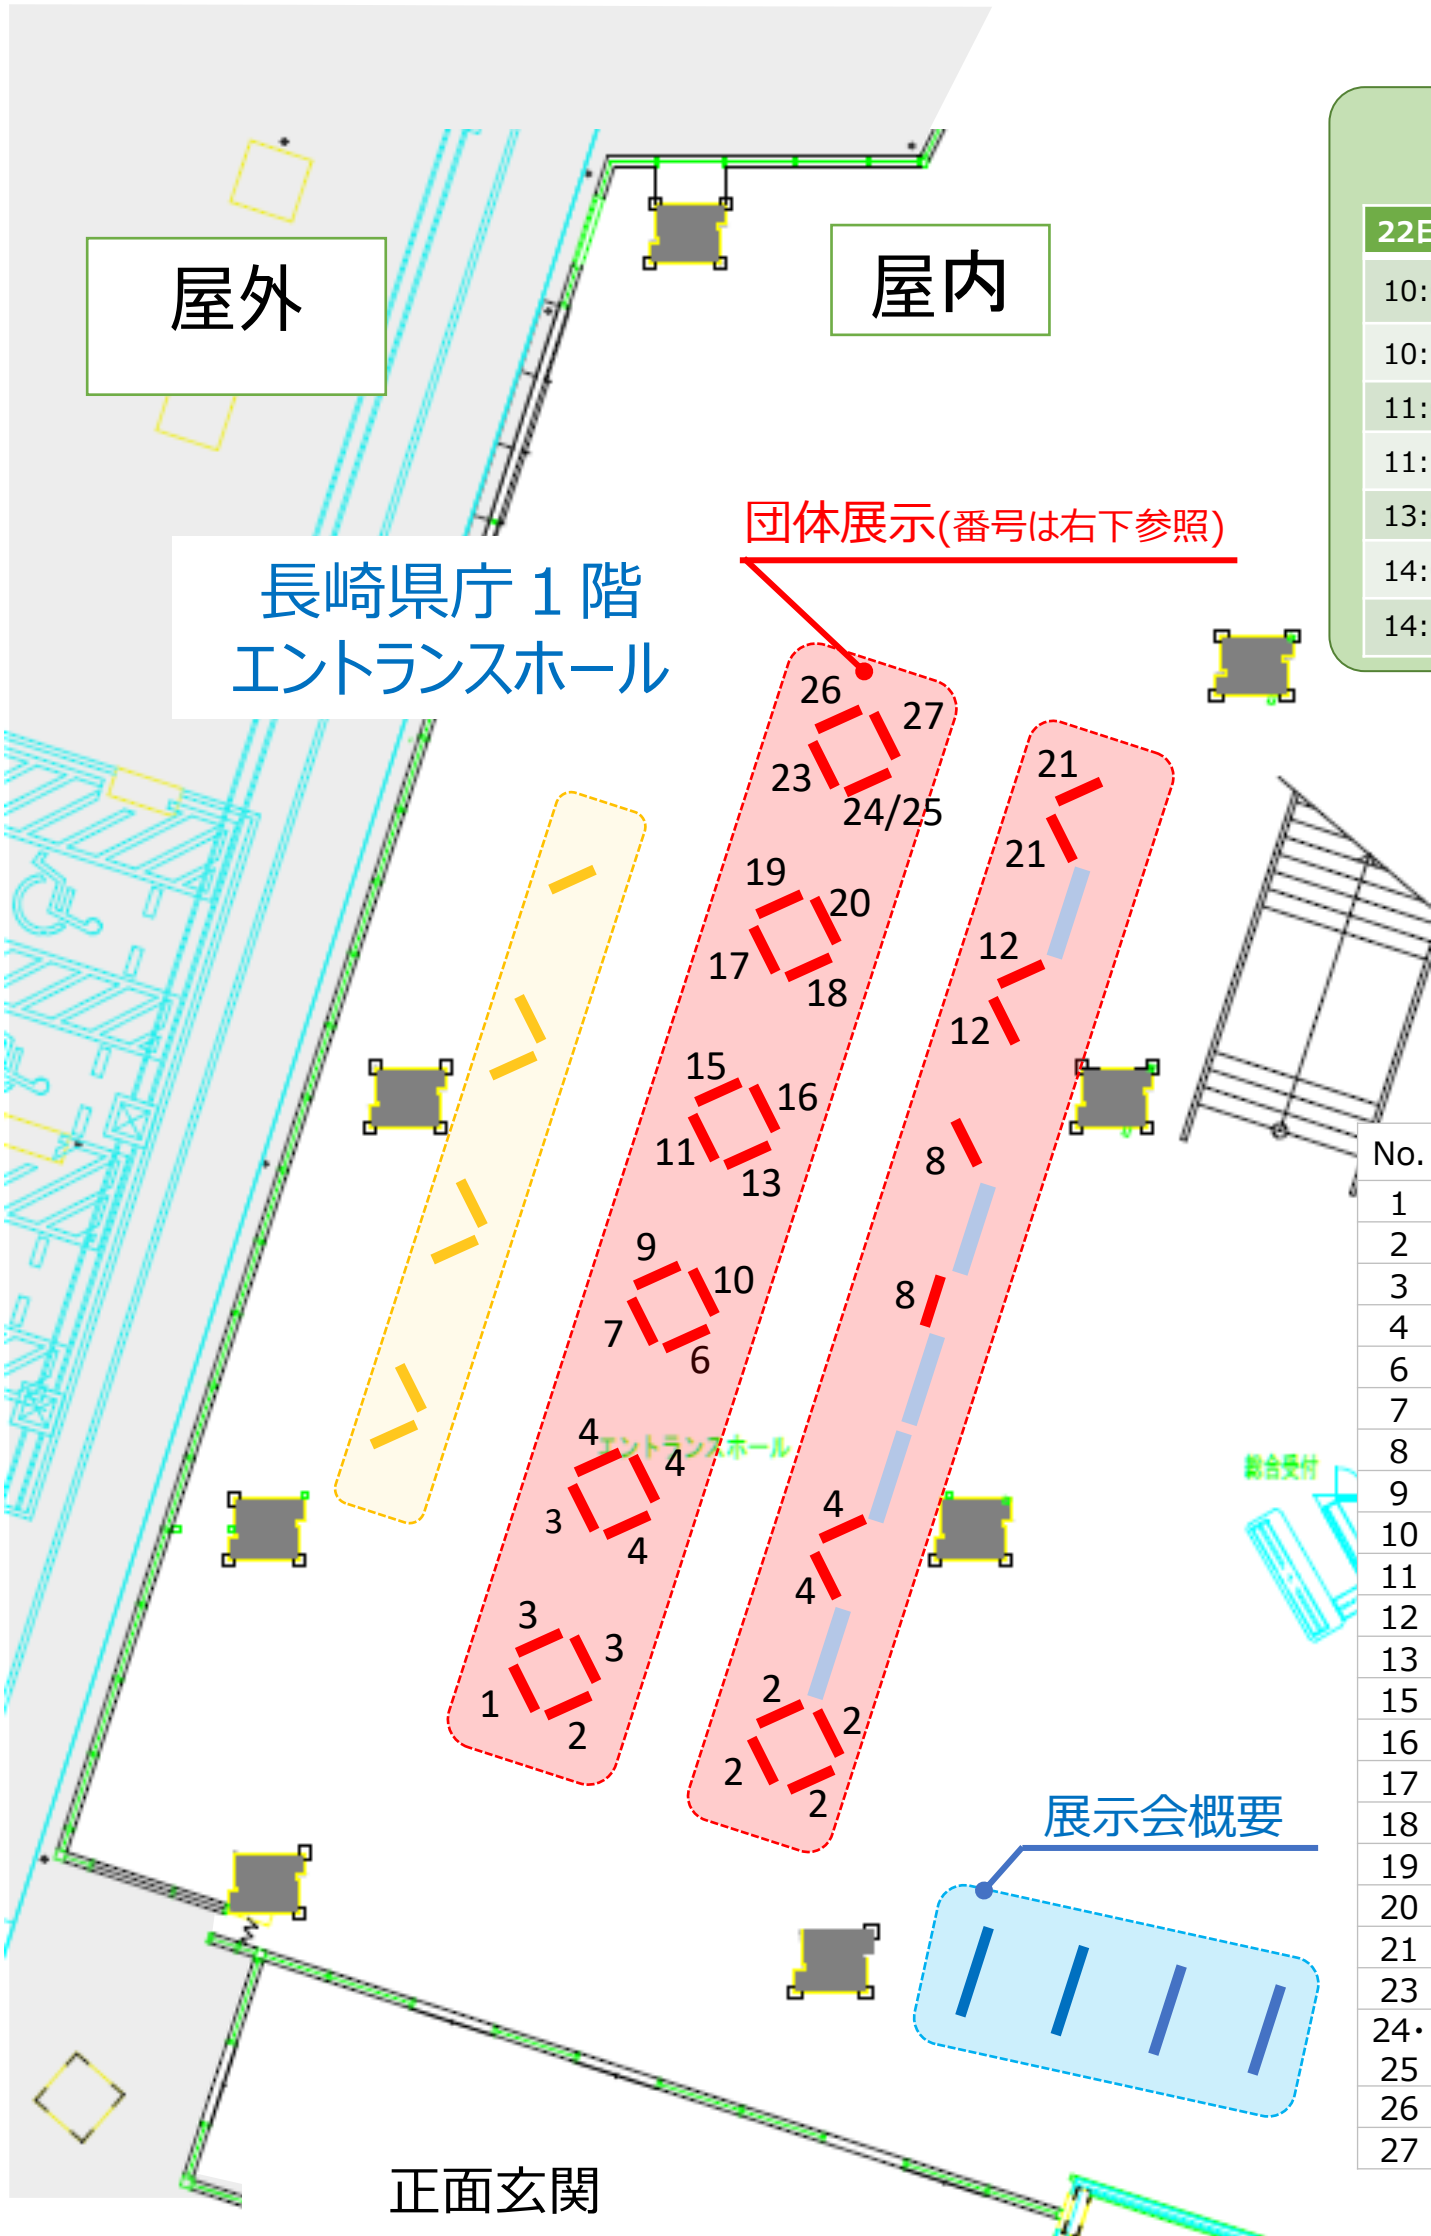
屋外

屋内

22E
10:
10:
11:
11:
13:
14:
14:

団体展示(番号は右下参照)

長崎県庁１階
エントランスホール

26
27
23
24/25
19
20
17
18
15
16
11
13
9
10
7
6
4
4
3
4
3
3
1
2

21
21
12
12
8
8
4
4
2
2
2
2

エントランスホール

総合受付

| No. |
|---|
| 1 |
| 2 |
| 3 |
| 4 |
| 6 |
| 7 |
| 8 |
| 9 |
| 10 |
| 11 |
| 12 |
| 13 |
| 15 |
| 16 |
| 17 |
| 18 |
| 19 |
| 20 |
| 21 |
| 23 |
| 24・ |
| 25 |
| 26 |
| 27 |

展示会概要

正面玄関